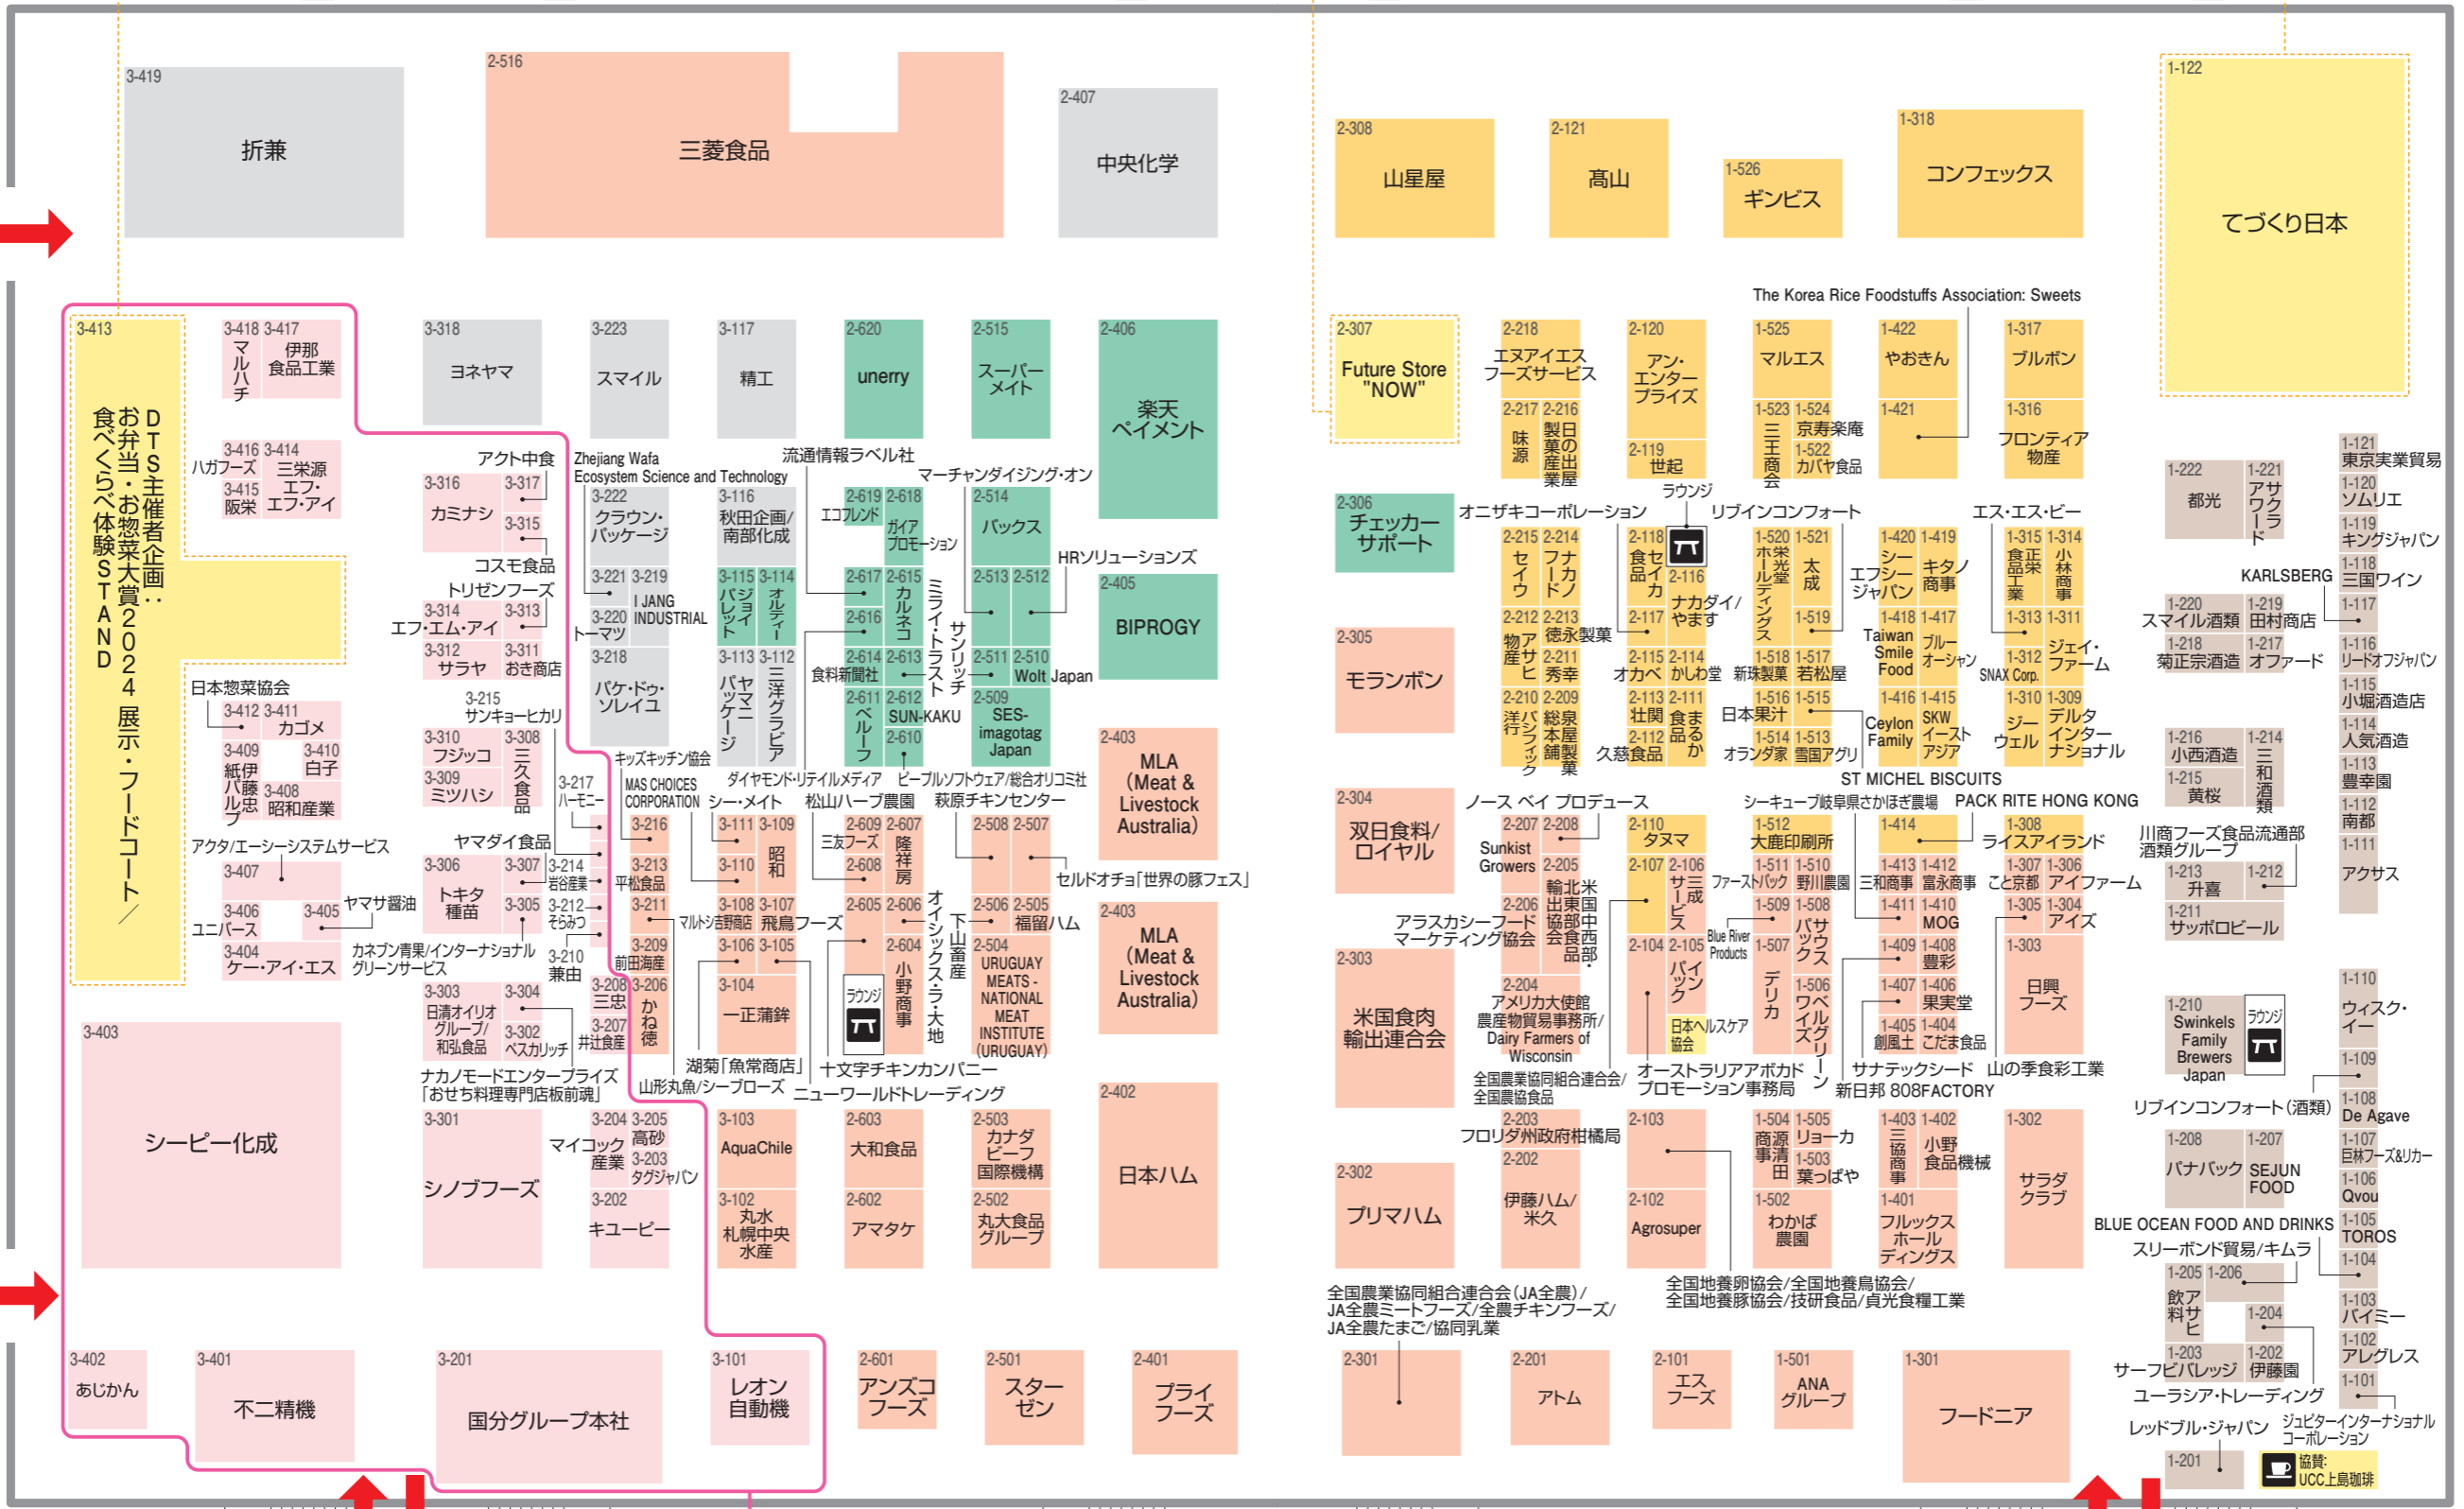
3-419
折兼

2-516
三菱食品

2-407
中央化学

2-308
山星屋

2-121
高山

1-526
ギンビス

1-318
コンフェックス

1-122
てづくり日本

3-413
DTS主催企画：お弁当・お惣菜大賞2024展示・フードコート／食べくらべ体験STAND

3-418 マルハチ
3-417 伊那食品工業
3-416 ハガフーズ
3-414 三栄源エフ・エフ・アイ
3-415 阪栄

3-318 ヨネヤマ
3-223 スマイル
3-117 精工
2-620 unerry
2-515 スーパーメイト
2-406 楽天ペイメント

2-307 Future Store "NOW"
2-218 エヌアイエスフーズサービス
2-120 アン・エンタープライズ
1-525 マルエス
1-422 やおきん
1-317 ブルボン
The Korea Rice Foodstuffs Association: Sweets

アクト中食
3-316 カミナシ
3-317
3-315
Zhejiang Wafa Ecosystem Science and Technology
3-222 クラウン・パッケージ
3-116 秋田企画/南部化成
流通情報ラベル社
2-619 2-618 エコフレンド ガイアプロモーション
2-514 パックス
マーチャンダイジング・オン
HRソリューションズ
2-405 BIPROGY

2-217 2-216 味源 日本製菓出屋
2-119 世起
1-523 1-524 三王商会 京寿楽庵
1-522 カバヤ食品
1-421
1-316 フロンティア物産

2-306 チェッカーサポート
オニザキコーポレーション
ラウンジ
リブインコンフォート
エス・エス・ビー

コスモ食品
トリゼンフーズ
3-314 エフ・エム・アイ
3-313
3-312 サラヤ
3-311 おき商店
3-221 3-219 I JANG INDUSTRIAL
3-220 トーマツ
3-218 パケ・ドゥ・ソレイユ
3-115 パジョレット
3-114 オルディー
3-113 パッケージ
3-112 三洋グラビア
2-617 2-615 カルネコ
2-616
2-614 2-613 食料新聞社
2-611 ベルーフ
2-612 SUN-KAKU
2-610
ミライトラスト
サンリッチ
2-513 2-512
2-511 2-510 Wolt Japan
2-509 SES-imagotag Japan

2-215 2-214 セイウ フナドカ
2-212 2-213 物産アサヒ 徳永製菓
2-211 秀幸
2-210 2-209 洋行パシフィック 総本家鋪製菓
2-118 食品セイカ
2-116 ナカダイ/やます
2-117
2-115 2-114 オカベ かわ堂
2-113 2-111 壮関 食まるか
2-112 久慈食品
1-520 1-521 ホールディングス栄光堂 大成
1-519
1-518 1-517 新珠製菓 若松屋
1-516 1-515 日本果汁
1-514 1-513 オランダ家 雪印アグリ
1-420 1-419 シーエフジャパン キタノ商事
1-418 1-417 Taiwan Smile Food ブルーオーシャン
1-416 1-415 Ceylon Family SKWイーストアジア
1-315 1-314 正栄食品工業 小林商事
1-313 1-311
1-312 ジェイ・ファーム SNAX Corp.
1-310 1-309 ジーウェル デルタインターナショナル
ST MICHEL BISCUITS

2-305 モランボン

日本惣菜協会
3-412 3-411 カゴメ
3-409 紙伊藤八ル忠ブ
3-410 白子
3-408 昭和産業
アクタ/エーシーシステムサービス
3-407
3-406 ユニバース
3-405 ヤマサ醤油
3-404 ケー・アイ・エス

3-215 サンキューヒカリ
3-310 フジッコ
3-309 ミツハシ
3-308 三水食品
3-217 ハーモニー
ヤマダイ食品
3-306 トキタ種苗
3-307
3-305
3-214 岩谷産業
3-212 そらみつ
3-210 兼田
カネブン青果/インターナショナルグリーンサービス
3-303 日清オイリオグループ/和弘食品
3-304
3-302 ベスカリッチ
3-208 三忠
3-207 井辻食産
キッズキッチン協会
MAS CHOICES CORPORATION
シー・メイト
3-216
3-213 平松食品
3-211
3-209 前田海産
3-206 かね徳
3-111 3-109 昭和
3-110
3-108 3-107 マルトシ吉野商店 飛鳥フーズ
3-106 3-105
3-104 一正蒲鉾
ダイヤモンド・リテイルメディア
松山ハーブ農園
ピープルソフトウェア/総合オリコミ社
荻原チキンセンター
2-609 2-607 三友フーズ 隆祥房
2-608
2-605 2-606
2-604 小野商事
ラウンジ
オイシックス・ラ・大地
下山畜産
2-508 2-507
セルドオチョ「世界の豚フェス」
2-506 2-505 福留ハム
2-504 URUGUAY MEATS NATIONAL MEAT INSTITUTE (URUGUAY)
湖菊「魚常商店」
十文字チキンカンパニー
山形丸魚/シーブローズ
ニューワールドトレーディング
ナカノモードエンタープライズ「おせち料理専門店板前魂」

2-403 MLA (Meat & Livestock Australia)
2-403 MLA (Meat & Livestock Australia)

2-304 双日食料/ロイヤル
ノース ベイ プロデュース
2-207 2-208 Sunkist Growers
2-205 輸出協会 北米東部 米国中西部食品
2-206
アラスカシーフードマーケティング協会
2-204 アメリカ大使館 農産物貿易事務所/Dairy Farmers of Wisconsin
全国農業協同組合連合会/全国農協食品
2-303 米国食肉輸出連合会
2-110 タヌマ
2-107 2-106 サービス三成
2-104 2-105 パイパック
Blue River Products
日本ヘルスケア協会
オーストラリアポカドプロモーション事務局
シーキューブ岐阜県さかほぎ農場
1-512 大鹿印刷所
1-511 1-510 ファーストパック 野川農園
1-509 1-508 パックサス
1-507 デリカ
1-506 ワイルドベジタリアン
1-414
PACK RITE HONG KONG
1-308 ライスアイランド
1-413 1-412 三和商事 富永商事
1-411 1-410 MOG
1-409 1-408 豊彩
1-407 1-406 果実堂
1-405 1-404 創風土 こだま食品
1-307 1-306 こと京都 アイファーム
1-305 1-304 アイズ
1-303 日興フーズ
サナテックシード
新日邦 808FACTORY
山の季食彩工業

1-222 都光
1-221 アサワークラード
1-121 東京実業貿易
1-120 ソムリエ
1-119 キングジャパン
KARLSBERG
1-118 三国ワイン
1-220 スマイル酒類
1-219 田村商店
1-117
1-218 菊正宗酒造
1-217 オファード
1-116 リードオフジャパン
1-115 小堀酒造店
1-216 小西酒造
1-214 三和酒類
1-114 人気酒造
1-215 黄桜
1-113 豊幸園
1-112 南部
川商フーズ食品流通部酒類グループ
1-111
1-213 升喜
1-212
アクサス
1-211 サッポロビール
1-110 ウィスク・イー
1-210 Swinkels Family Brewers Japan
ラウンジ
1-109
1-108 De Agave
リブインコンフォート(酒類)
1-208 パナパック
1-207 SEJUN FOOD
1-107 日林フーズ&リカー
1-106 Qvou
BLUE OCEAN FOOD AND DRINKS
1-105 TOROS
スリーボンド貿易/キムラ
1-104
1-205 1-206 飲料サービス アピ
1-204
1-103 バイミー
1-203 サーフビバレッジ
1-202 伊藤園
1-102 アレグレス
ユーラシア・トレーディング
1-101
レッドブル・ジャパン
ジュピターインターナショナルコーポレーション
1-201
協賛: UCC上島珈琲

3-403 シーピー化成
3-301 シノブフーズ
3-204 3-205 高砂
マイコック産業
3-203 タグジャパン
3-202 キユーピー
3-103 AquaChile
3-102 丸水札幌中央水産
2-603 大和食品
2-602 アマタケ
2-503 カナダビーフ国際機構
2-502 丸大食品グループ
2-402 日本ハム
2-302 プリマハム
2-203 フロリダ州政府柑橘局
2-202 伊藤ハム/米久
2-103
2-102 Agrosuper
1-504 1-505 商事源田 リョーカ
1-503 葉っぱや
1-502 わかば農園
1-403 1-402 三協商事 小野食品機械
1-401 フルックスホールディングス
1-302 サラダクラブ
全国農業協同組合連合会(JA全農)/JA全農ミートフーズ/全農チキンフーズ/JA全農たまご/協同乳業
全国地養卵協会/全国地養鳥協会/全国地養豚協会/技研食品/貞光食糧工業

3-402 あじかん
3-401 不二精機
3-201 国分グループ本社
3-101 レオン自動機
2-601 アンズコフーズ
2-501 スターゼン
2-401 プライフーズ
2-301
2-201 アトム
2-101 エスフーズ
1-501 ANAグループ
1-301 フードニア